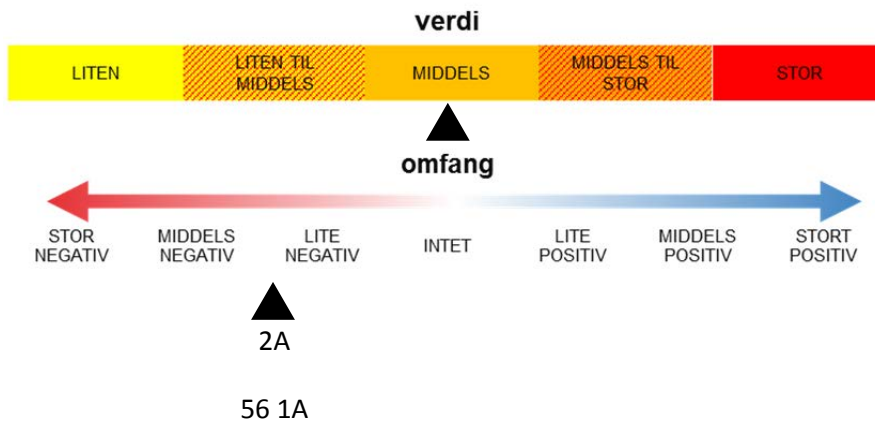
verdi

| LITEN | LITEN TIL MIDDELS | MIDDELS | MIDDELS TIL STOR | STOR |
|---|---|---|---|---|

omfang

STOR NEGATIV

MIDDELS NEGATIV

LITE NEGATIV

INTET

LITE POSITIV

MIDDELS POSITIV

STORT POSITIV

2A

56 1A